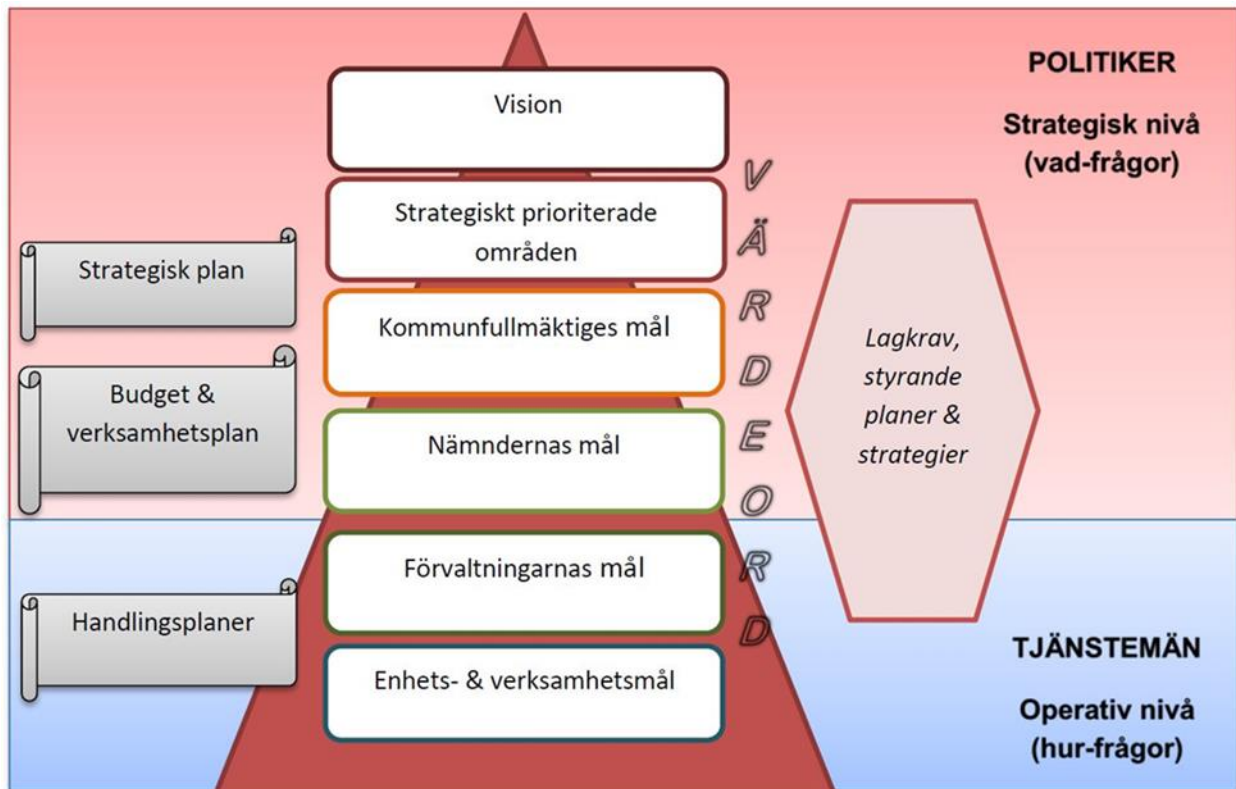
POLITIKER

Strategisk nivå (vad-frågor)

Vision

Strategiskt prioriterade områden

Kommunfullmäktiges mål

Nämndernas mål

Förvaltningarnas mål

Enhets- & verksamhetsmål

VÄRDEORD

Strategisk plan

Budget & verksamhetsplan

Handlingsplaner

Lagkrav, styrande planer & strategier

TJÄNSTEMÄN

Operativ nivå (hur-frågor)